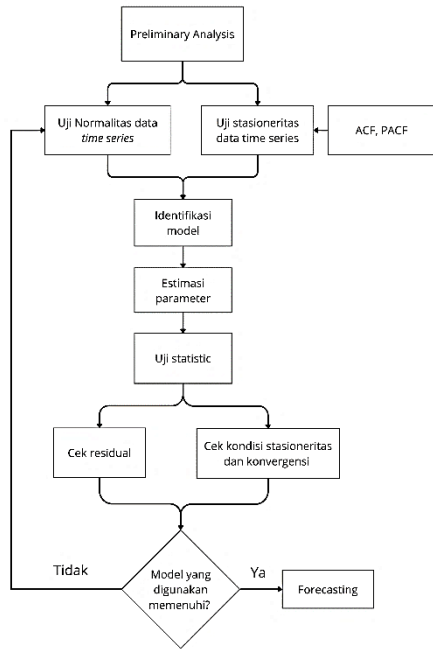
Preliminary Analysis

Uji Normalitas data time series

Uji stasioneritas data time series

ACF, PACF

Identifikasi model

Estimasi parameter

Uji statistic

Cek residual

Cek kondisi stasioneritas dan konvergensi

Tidak

Model yang digunakan memenuhi?

Ya

Forecasting